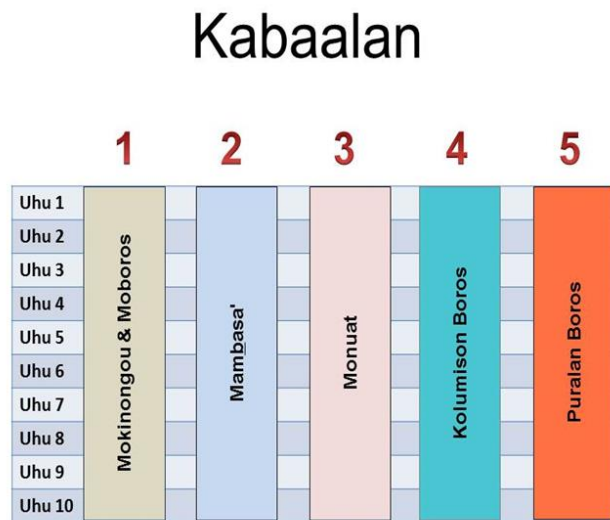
Kabaalan

| | 1 | 2 | 3 | 4 | 5 |
|---|---|---|---|---|---|
| Uhu 1 | Mokinongou & Moboros | Mambasa' | Monuat | Kolumison Boros | Puralan Boros |
| Uhu 2 | | | | | |
| Uhu 3 | | | | | |
| Uhu 4 | | | | | |
| Uhu 5 | | | | | |
| Uhu 6 | | | | | |
| Uhu 7 | | | | | |
| Uhu 8 | | | | | |
| Uhu 9 | | | | | |
| Uhu 10 | | | | | |